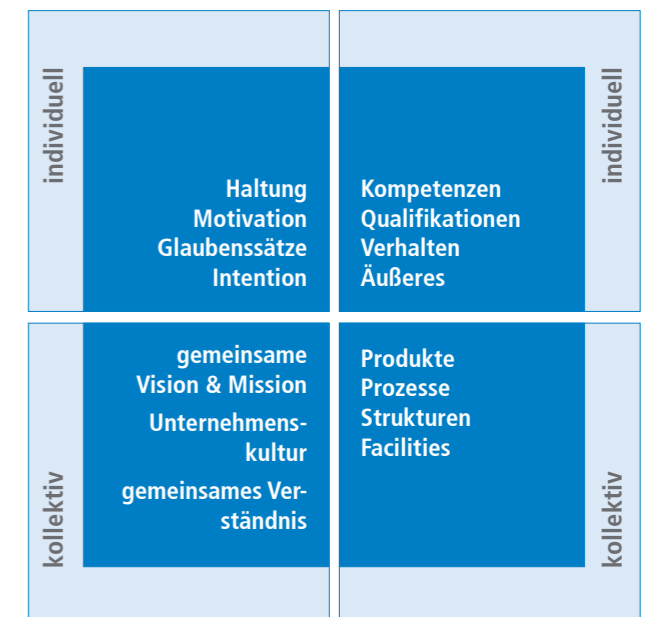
individuell

Haltung
Motivation
Glaubenssätze
Intention

Kompetenzen
Qualifikationen
Verhalten
Äußeres

individuell

gemeinsame
Vision & Mission
Unternehmenskultur
gemeinsames Verständnis

kollektiv

Produkte
Prozesse
Strukturen
Facilities

kollektiv